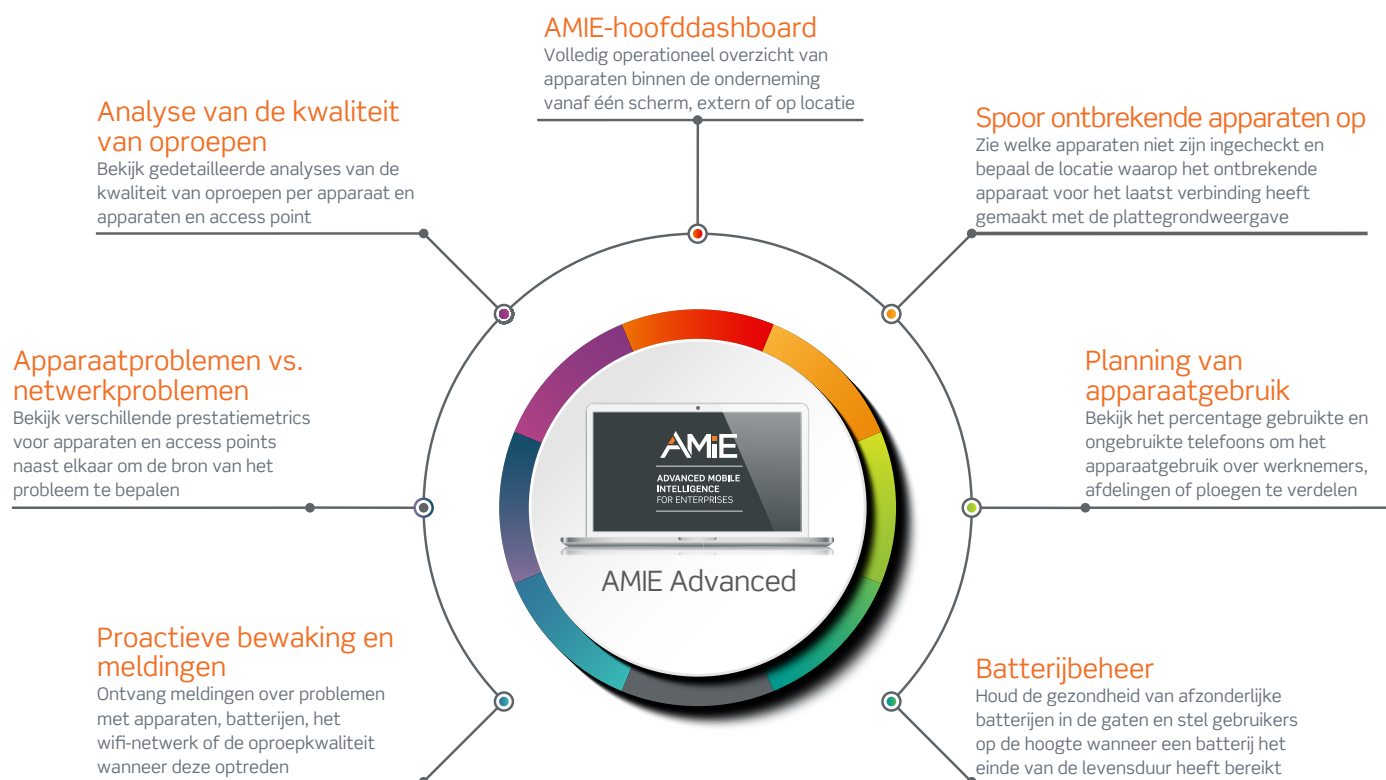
AMIE-hoofddashboard
Volledig operationeel overzicht van apparaten binnen de onderneming vanaf één scherm, extern of op locatie

Analyse van de kwaliteit van oproepen
Bekijk gedetailleerde analyses van de kwaliteit van oproepen per apparaat en apparaten en access point

Spoor ontbrekende apparaten op
Zie welke apparaten niet zijn ingecheckt en bepaal de locatie waarop het ontbrekende apparaat voor het laatst verbinding heeft gemaakt met de plattegrondweergave

Apparaatproblemen vs. netwerkproblemen
Bekijk verschillende prestatiemetrics voor apparaten en access points naast elkaar om de bron van het probleem te bepalen

Planning van apparaatgebruik
Bekijk het percentage gebruikte en ongebruikte telefoons om het apparaatgebruik over werknemers, afdelingen of ploegen te verdelen

AMiE
ADVANCED MOBILE INTELLIGENCE FOR ENTERPRISES

AMIE Advanced

Proactieve bewaking en meldingen
Ontvang meldingen over problemen met apparaten, batterijen, het wifi-netwerk of de oproepkwaliteit wanneer deze optreden

Batterijbeheer
Houd de gezondheid van afzonderlijke batterijen in de gaten en stel gebruikers op de hoogte wanneer een batterij het einde van de levensduur heeft bereikt